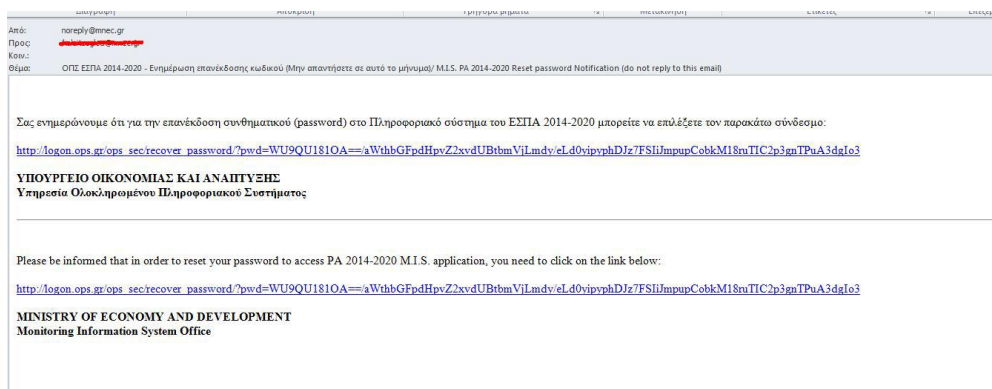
Διαγραφή | Απόκριση | Γρήγορα βήματα | Μετακίνηση | Ετικέτες | Επεξ

Από: noreply@mnec.gr
Προς: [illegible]
Κοιν.:
Θέμα: ΟΠΣ ΕΣΠΑ 2014-2020 - Ενημέρωση επανέκδοσης κωδικού (Μην απαντήσετε σε αυτό το μήνυμα)/ M.I.S. PA 2014-2020 Reset password Notification (do not reply to this email)

Σας ενημερώνουμε ότι για την επανέκδοση συνθηματικού (password) στο Πληροφοριακό σύστημα του ΕΣΠΑ 2014-2020 μπορείτε να επιλέξετε τον παρακάτω σύνδεσμο:

http://logon.ops.gr/ops_sec/recover_password/?pwd=WU9QU181OA==/aWthbGFpdHpvZ2xvdUBtbmVjLmdy/eLd0vipyphDJz7FSIiJmpupCobkM18ruTIC2p3gnTPuA3dgIo3

ΥΠΟΥΡΓΕΙΟ ΟΙΚΟΝΟΜΙΑΣ ΚΑΙ ΑΝΑΠΤΥΞΗΣ
Υπηρεσία Ολοκληρωμένου Πληροφοριακού Συστήματος

Please be informed that in order to reset your password to access PA 2014-2020 M.I.S. application, you need to click on the link below:

http://logon.ops.gr/ops_sec/recover_password/?pwd=WU9QU181OA==/aWthbGFpdHpvZ2xvdUBtbmVjLmdy/eLd0vipyphDJz7FSIiJmpupCobkM18ruTIC2p3gnTPuA3dgIo3

MINISTRY OF ECONOMY AND DEVELOPMENT
Monitoring Information System Office